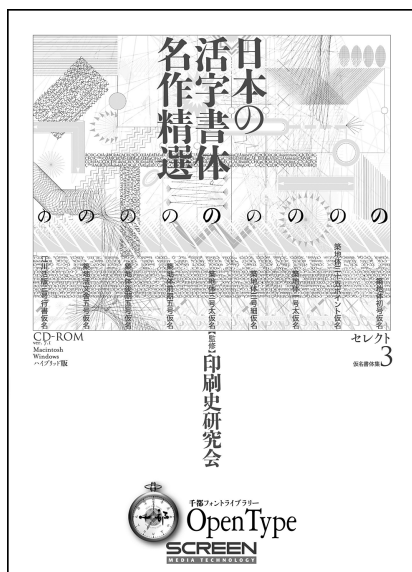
日本の活字書体名作精選

の の の の の の の の の

CD-ROM
ver. 1.1
Macintosh
Windows
ハイブリッド版

セレクト3
仮名書体集

[監修] 印刷史研究会

千都フォントライブラリー
OpenType
SCREEN
MEDIA TECHNOLOGY